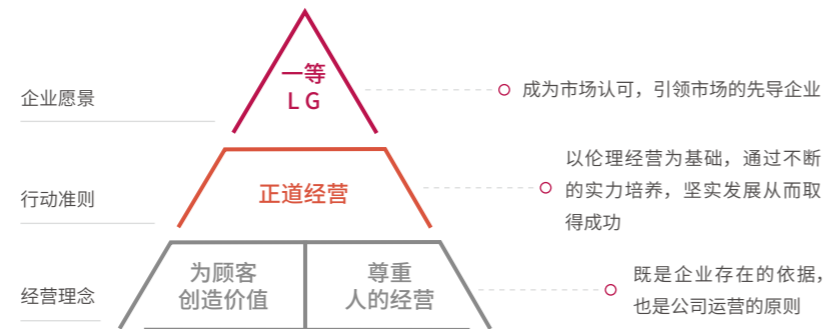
企业愿景

一等
L G

成为市场认可，引领市场的先导企业

行动准则

正道经营

以伦理经营为基础，通过不断的实力培养，坚实发展从而取得成功

经营理念

为顾客
创造价值

尊重
人的经营

既是企业存在的依据，也是公司运营的原则